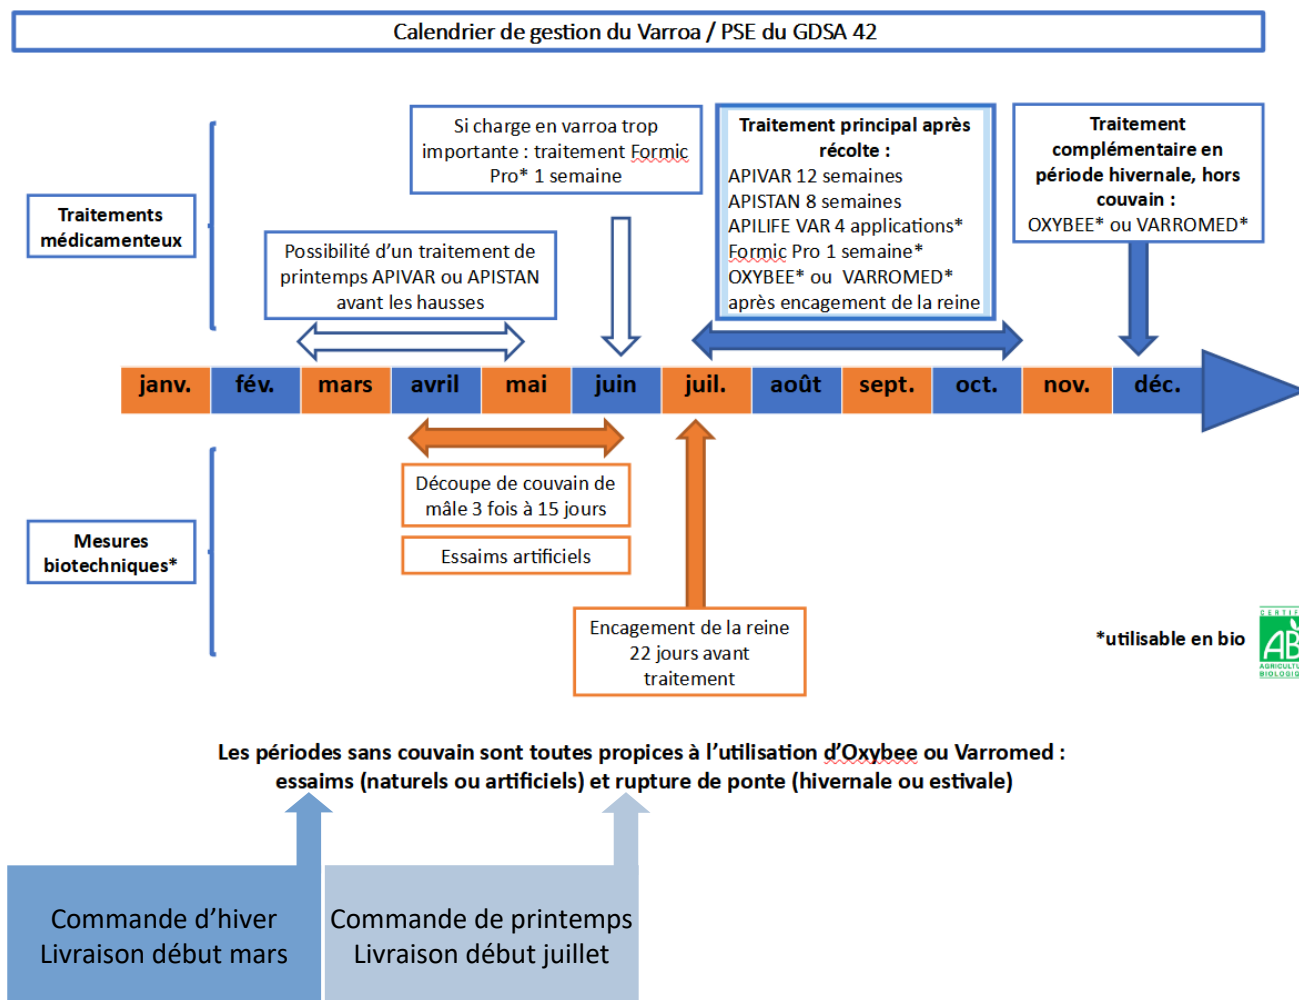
Calendrier de gestion du Varroa / PSE du GDSA 42

Traitements médicamenteux

Si charge en varroa trop importante : traitement Formic Pro* 1 semaine

Traitement principal après récolte :
APIVAR 12 semaines
APISTAN 8 semaines
APILIFE VAR 4 applications*
Formic Pro 1 semaine*
OXYBEE* ou VARROMED* après encagement de la reine

Traitement complémentaire en période hivernale, hors couvain :
OXYBEE* ou VARROMED*

Possibilité d'un traitement de printemps APIVAR ou APISTAN avant les hausses

| janv. | fév. | mars | avril | mai | juin | juil. | août | sept. | oct. | nov. | déc. |
|---|---|---|---|---|---|---|---|---|---|---|---|

Mesures biotechniques*

Découpe de couvain de mâle 3 fois à 15 jours

Essaims artificiels

Encagement de la reine 22 jours avant traitement

*utilisable en bio

CERTIFIÉ AB AGRICULTURE BIOLOGIQUE

Les périodes sans couvain sont toutes propices à l'utilisation d'Oxybee ou Varromed : essaims (naturels ou artificiels) et rupture de ponte (hivernale ou estivale)

Commande d'hiver
Livraison début mars

Commande de printemps
Livraison début juillet